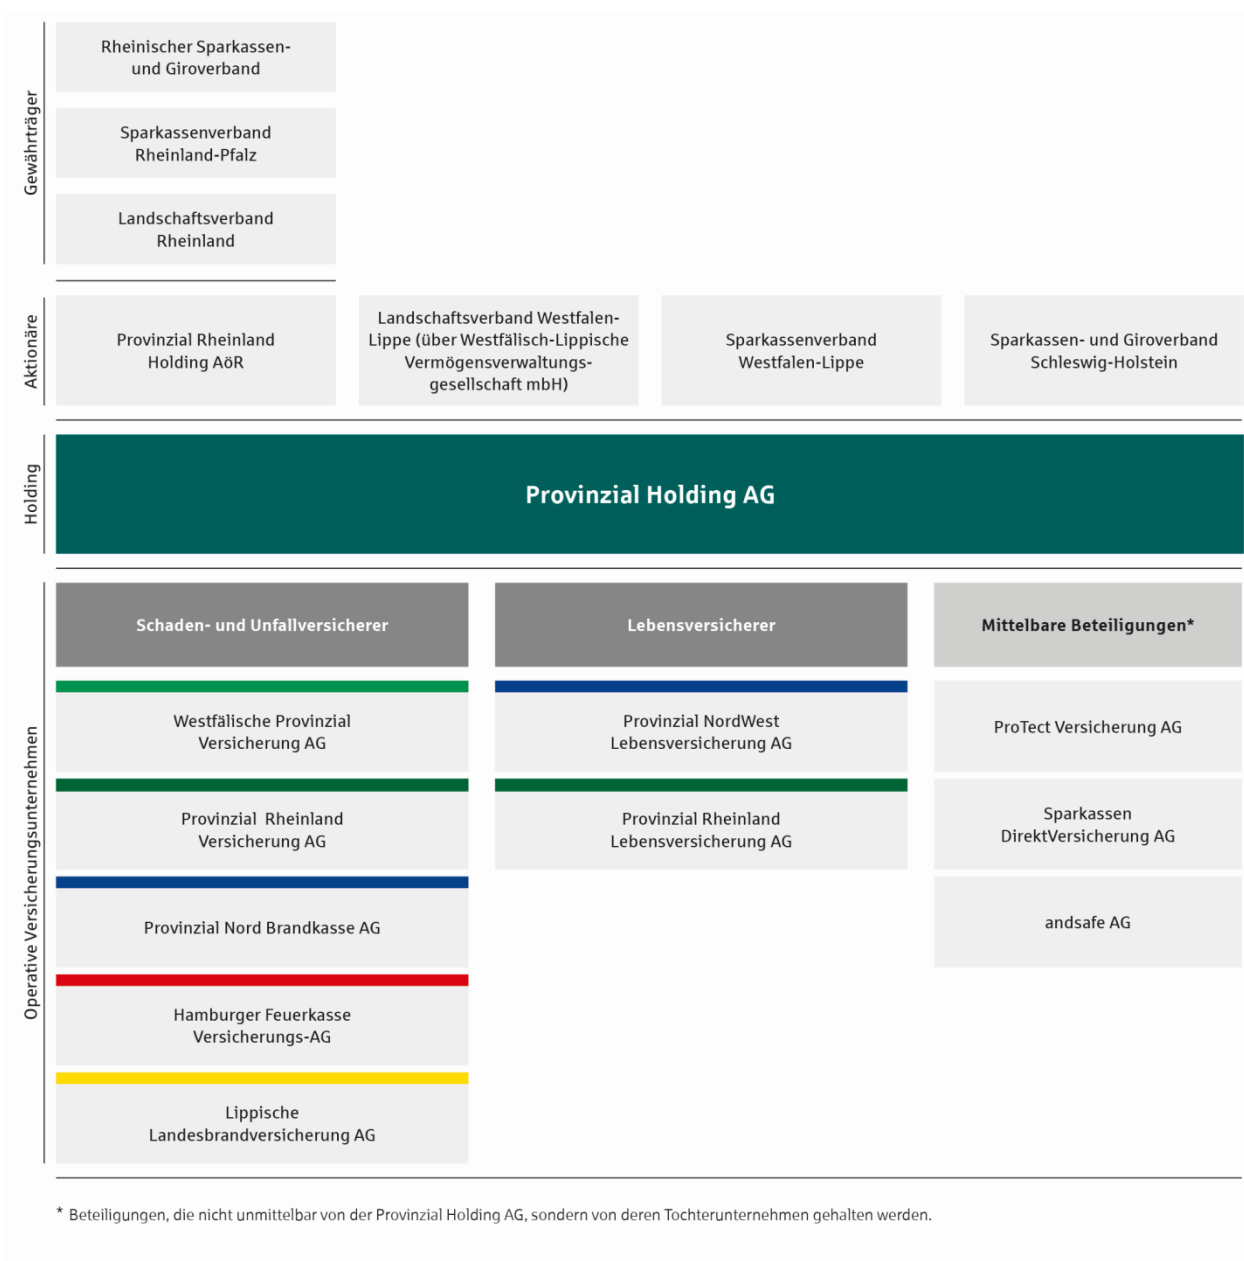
Gewährträger

Rheinischer Sparkassen- und Giroverband

Sparkassenverband Rheinland-Pfalz

Landschaftsverband Rheinland

Aktionäre

Provinzial Rheinland Holding AöR

Landschaftsverband Westfalen-Lippe (über Westfälisch-Lippische Vermögensverwaltungsgesellschaft mbH)

Sparkassenverband Westfalen-Lippe

Sparkassen- und Giroverband Schleswig-Holstein

Holding

Provinzial Holding AG

Operative Versicherungsunternehmen

Schaden- und Unfallversicherer

Westfälische Provinzial Versicherung AG

Provinzial Rheinland Versicherung AG

Provinzial Nord Brandkasse AG

Hamburger Feuerkasse Versicherungs-AG

Lippische Landesbrandversicherung AG

Lebensversicherer

Provinzial NordWest Lebensversicherung AG

Provinzial Rheinland Lebensversicherung AG

Mittelbare Beteiligungen*

ProTect Versicherung AG

Sparkassen DirektVersicherung AG

andsafe AG

* Beteiligungen, die nicht unmittelbar von der Provinzial Holding AG, sondern von deren Tochterunternehmen gehalten werden.